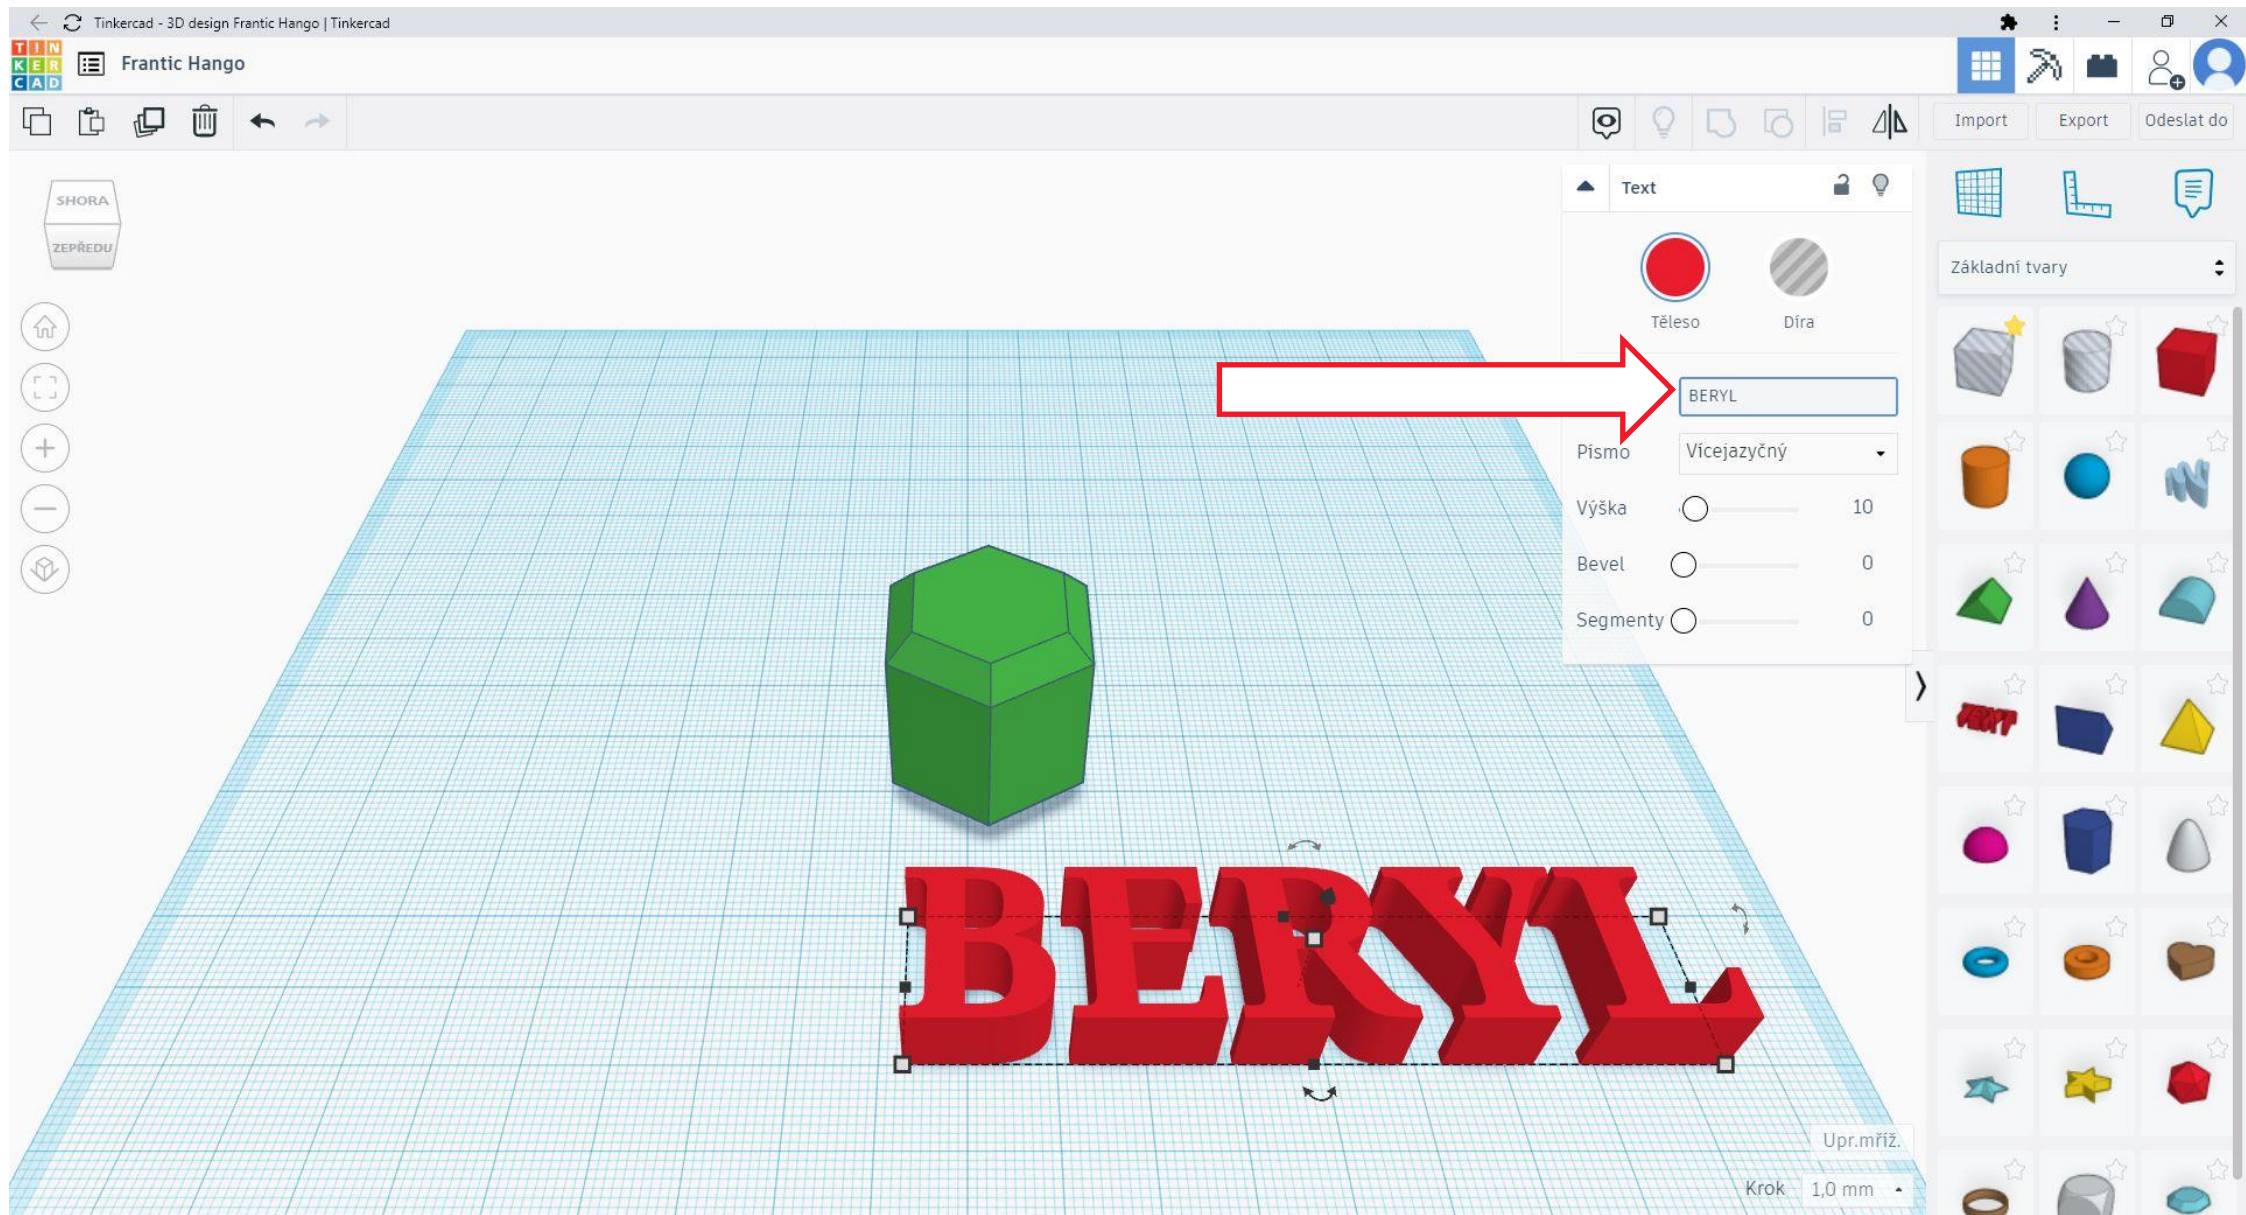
Tinkercad - 3D design Frantic Hango | Tinkercad

TIN KER CAD

Frantic Hango

Import Export Odeslat do

SHORA
ZEPŘEDU

Text

Těleso Díra

BERYL

Písmo Vícejazyčný

Výška 10

Bevel 0

Segmenty 0

Základní tvary

BERYL

Upr.mříž.

Krok 1,0 mm